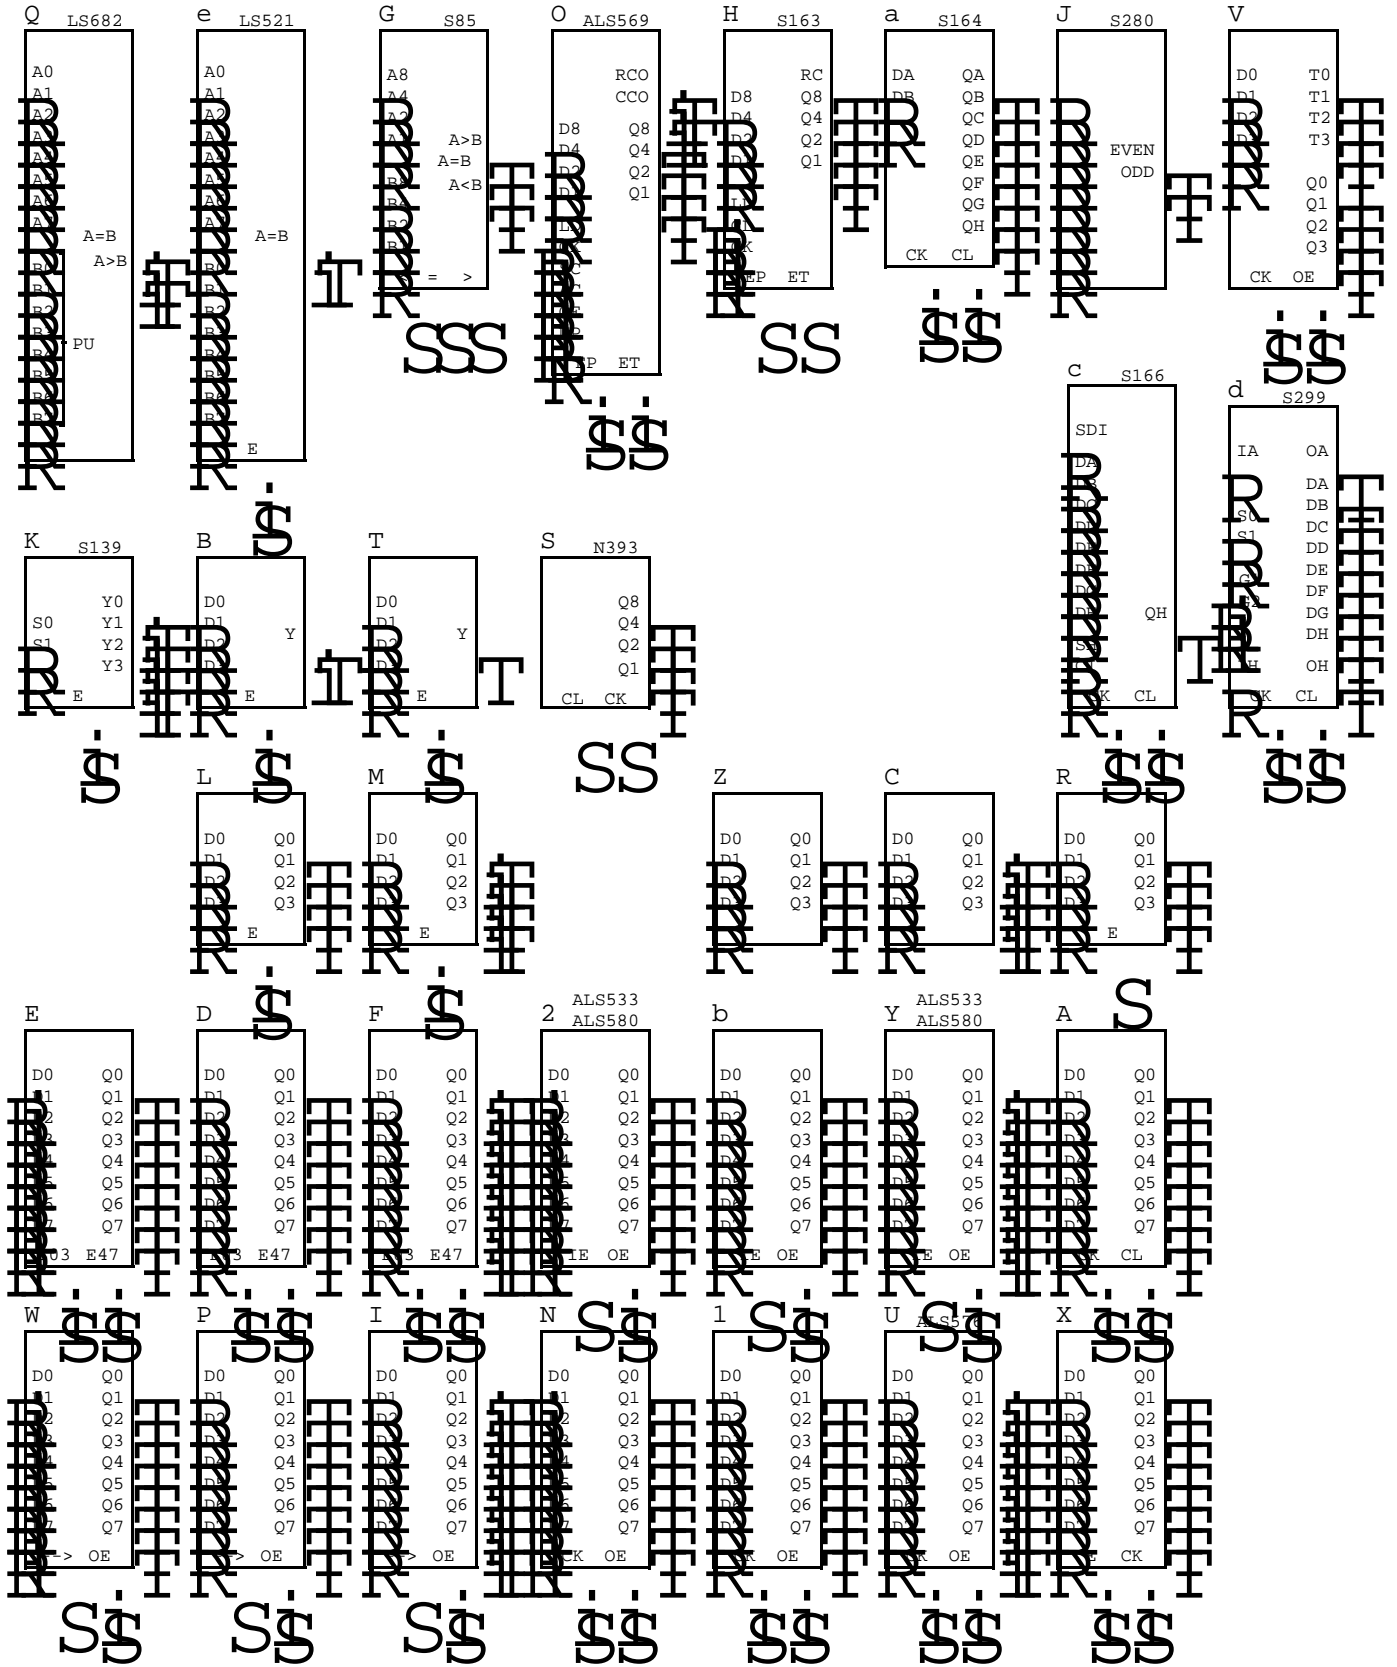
Q LS682
A0
A1
A2
A=B
A>B
PU

e LS521
A0
A1
A2
A=B
E

G S85
A8
A4
A>B
A=B
A<B
=
>

O ALS569
RCO
CCO
D8
D4
Q8
Q4
Q2
Q1
EP
ET

H S163
RC
D8
D4
Q8
Q4
Q2
Q1
EP
ET

a S164
DA
DB
QA
QB
QC
QD
QE
QF
QG
QH
CK
CL

J S280
EVEN
ODD

V
D0
D1
T0
T1
T2
T3
Q0
Q1
Q2
Q3
CK
OE

c S166
SDI
QH
CK
CL

d S299
IA
OA
DA
DB
DC
DD
DE
DF
DG
DH
OH
CK
CL

K S139
Y0
S0
Y1
S1
Y2
Y3
E

B
D0
D1
Y
E

T
D0
D1
Y
E

S N393
Q8
Q4
Q2
Q1
CL
CK

L
D0
D1
Q0
Q1
Q2
Q3
E

M
D0
D1
Q0
Q1
Q2
Q3
E

Z
D0
D1
Q0
Q1
Q2
Q3

C
D0
D1
Q0
Q1
Q2
Q3

R
D0
D1
Q0
Q1
Q2
Q3
E

E
D0
D1
Q0
Q1
Q2
Q3
Q4
Q5
Q6
Q7
E03
E47

D
D0
Q0
Q1
Q2
Q3
Q4
Q5
Q6
Q7
E47

F
D0
Q0
Q1
Q2
Q3
Q4
Q5
Q6
Q7
E47

2 ALS533 ALS580
D0
Q0
Q1
Q2
Q3
Q4
Q5
Q6
Q7
IE
OE

b
D0
Q0
Q1
Q2
Q3
Q4
Q5
Q6
Q7
OE

Y ALS533 ALS580
D0
Q0
Q1
Q2
Q3
Q4
Q5
Q6
Q7
OE

A
D0
Q0
Q1
Q2
Q3
Q4
Q5
Q6
Q7
CL

W
D0
Q0
Q1
Q2
Q3
Q4
Q5
Q6
Q7
<-> OE

P
D0
Q0
Q1
Q2
Q3
Q4
Q5
Q6
Q7
<-> OE

I
D0
Q0
Q1
Q2
Q3
Q4
Q5
Q6
Q7
> OE

N
D0
Q0
Q1
Q2
Q3
Q4
Q5
Q6
Q7
CK
OE

1
D0
Q0
Q1
Q2
Q3
Q4
Q5
Q6
Q7
OE

U ALS576
D0
Q0
Q1
Q2
Q3
Q4
Q5
Q6
Q7
OE

X
D0
Q0
Q1
Q2
Q3
Q4
Q5
Q6
Q7
CK